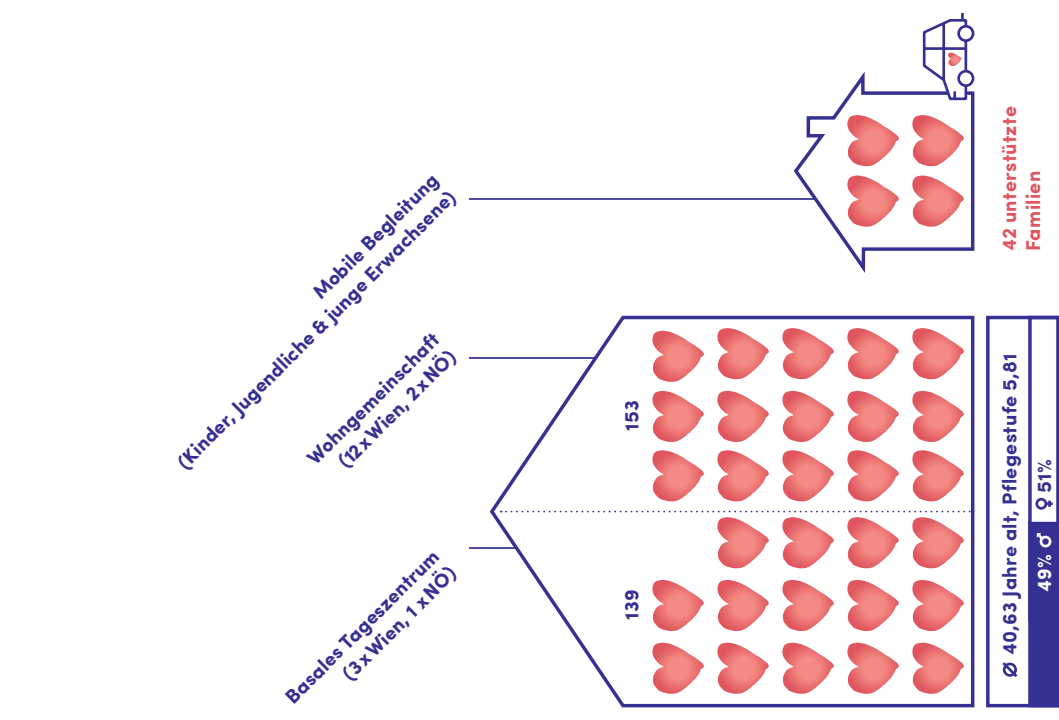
Mobile Begleitung
(Kinder, Jugendliche & junge Erwachsene)

42 unterstützte Familien

Wohngemeinschaft
(12 x Wien, 2 x NÖ)

153

Basales Tageszentrum
(3 x Wien, 1 x NÖ)

139

Ø 40,63 Jahre alt, Pflegestufe 5,81

49% ♂ ♀ 51%